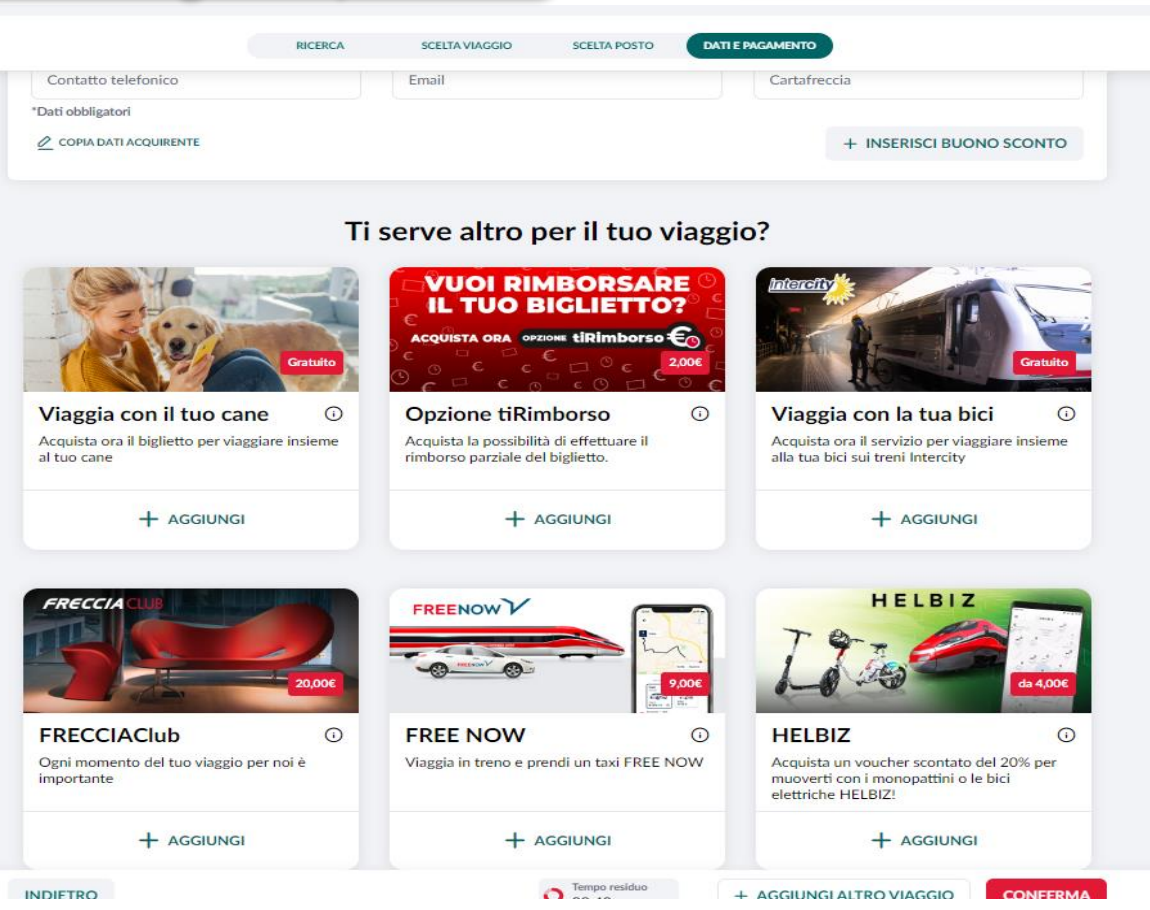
RICERCA SCELTA VIAGGIO SCELTA POSTO DATI E PAGAMENTO

Contatto telefonico

Email

Cartafreccia

*Dati obbligatori

COPIA DATI ACQUIRENTE

+ INSERISCI BUONO SCONTO

Ti serve altro per il tuo viaggio?

Gratuito

Viaggia con il tuo cane

Acquista ora il biglietto per viaggiare insieme al tuo cane

+ AGGIUNGI

VUOI RIMBORSARE IL TUO BIGLIETTO?

ACQUISTA ORA OPZIONE tiRimborso €

2,00€

Opzione tiRimborso

Acquista la possibilità di effettuare il rimborso parziale del biglietto.

+ AGGIUNGI

Intercity

Gratuito

Viaggia con la tua bici

Acquista ora il servizio per viaggiare insieme alla tua bici sui treni Intercity

+ AGGIUNGI

FRECCIA CLUB

20,00€

FRECCIAClub

Ogni momento del tuo viaggio per noi è importante

+ AGGIUNGI

FREENOW

9,00€

FREE NOW

Viaggia in treno e prendi un taxi FREE NOW

+ AGGIUNGI

HELBIZ

da 4,00€

HELBIZ

Acquista un voucher scontato del 20% per muoverti con i monopattini o le bici elettriche HELBIZ!

+ AGGIUNGI

INDIETRO

Tempo residuo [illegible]

+ AGGIUNGI ALTRO VIAGGIO

CONFERMA